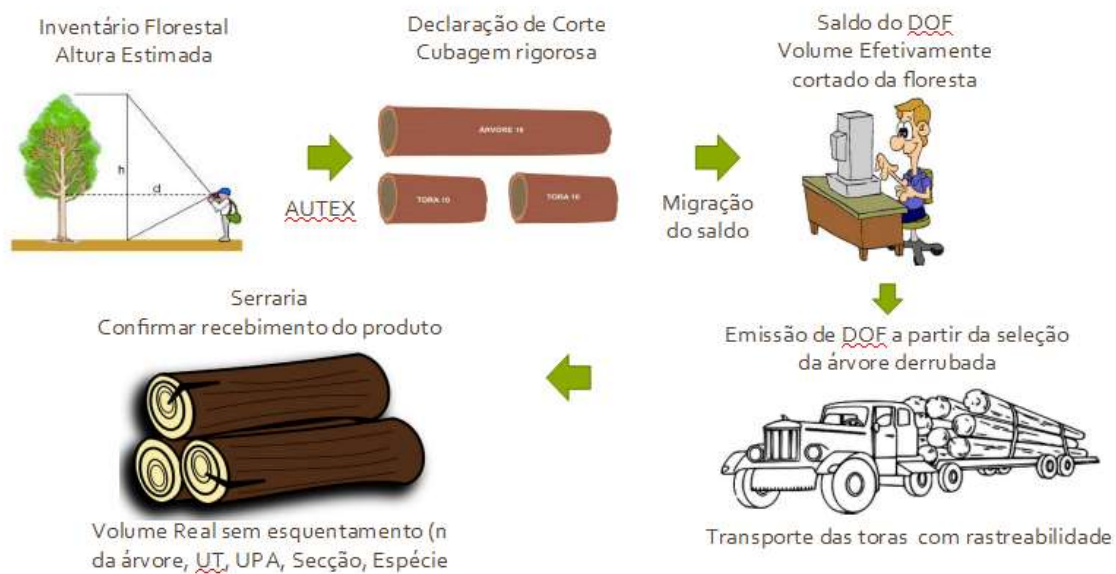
Inventário Florestal
Altura Estimada

h

d

AUTEX

Declaração de Corte
Cubagem rigorosa

ÁRVORE 10

TORA 10

TORA 10

Migração do saldo

Saldo do DOF
Volume Efetivamente cortado da floresta

Emissão de DOF a partir da seleção da árvore derrubada

Transporte das toras com rastreabilidade

Serraria
Confirmar recebimento do produto

Volume Real sem esquentamento (n da árvore, UT, UPA, Secção, Espécie